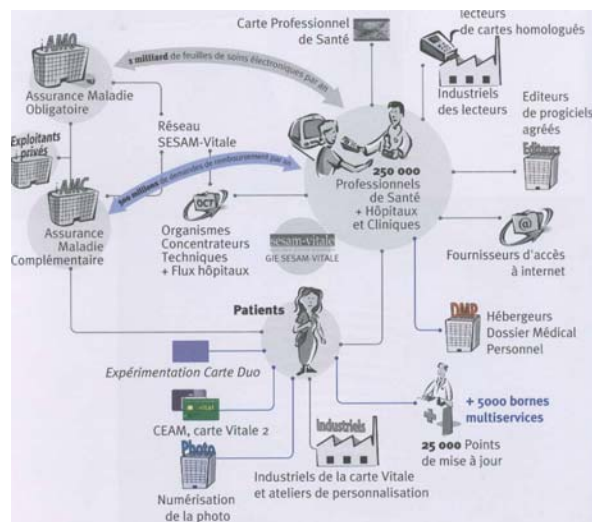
AMO
Assurance Maladie Obligatoire

1 milliard de feuilles de soins électroniques par an

Carte Professionnel de Santé

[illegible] lecteurs de cartes homologués

Industriels des lecteurs

Editeurs de progiciels agréés

Editeurs

Exploitants privés

Réseau SESAM-Vitale

500 millions de demandes de remboursement par an

AMC
Assurance Maladie Complémentaire

OCT
Organismes Concentrateurs Techniques + Flux hôpitaux

250 000 Professionnels de Santé + Hôpitaux et Cliniques

sesam-vitale
GIE SESAM-VITALE

Fournisseurs d'accès à internet

Patients

DMP
Hébergeurs Dossier Médical Personnel

Expérimentation Carte Duo

CEAM, carte Vitale 2

+ 5000 bornes multiservices

25 000 Points de mise à jour

Industriels

Photo
Numérisation de la photo

Industriels de la carte Vitale et ateliers de personnalisation